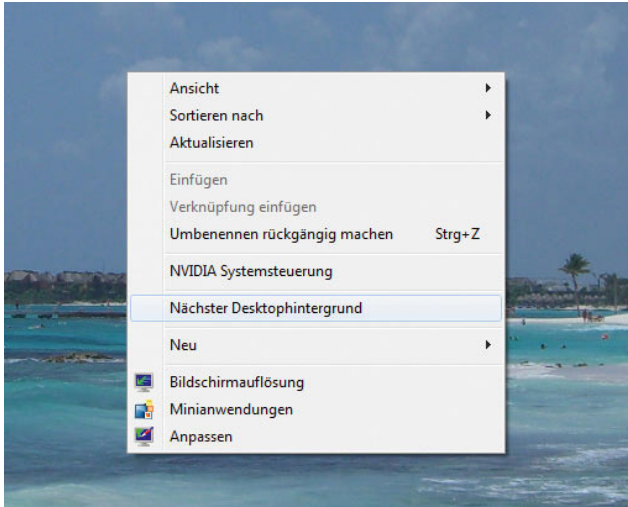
Ansicht
Sortieren nach
Aktualisieren

Einfügen
Verknüpfung einfügen
Umbenennen rückgängig machen Strg+Z

NVIDIA Systemsteuerung

Nächster Desktophintergrund

Neu

Bildschirmauflösung
Minianwendungen
Anpassen